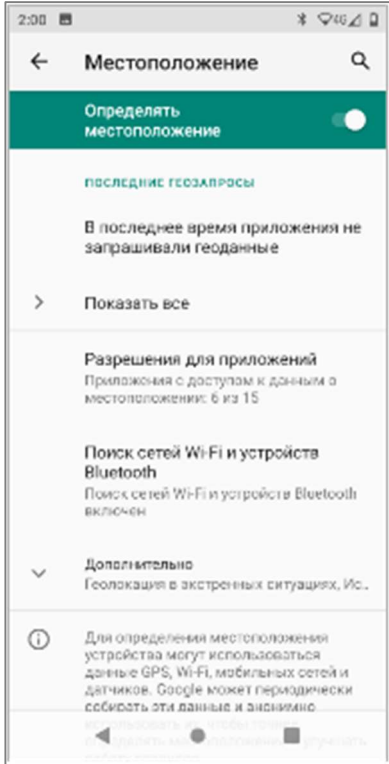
2:00 4G

Местоположение

Определять местоположение

ПОСЛЕДНИЕ ГЕОЗАПРОСЫ

В последнее время приложения не запрашивали геоданные

Показать все

Разрешения для приложений
Приложения с доступом к данным о местоположении: 6 из 15

Поиск сетей Wi-Fi и устройств Bluetooth
Поиск сетей Wi-Fi и устройств Bluetooth включен

Дополнительно
Геолокация в экстренных ситуациях, Ис...

Для определения местоположения устройства могут использоваться данные GPS, Wi-Fi, мобильных сетей и датчиков. Google может периодически собирать эти данные и анонимно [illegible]